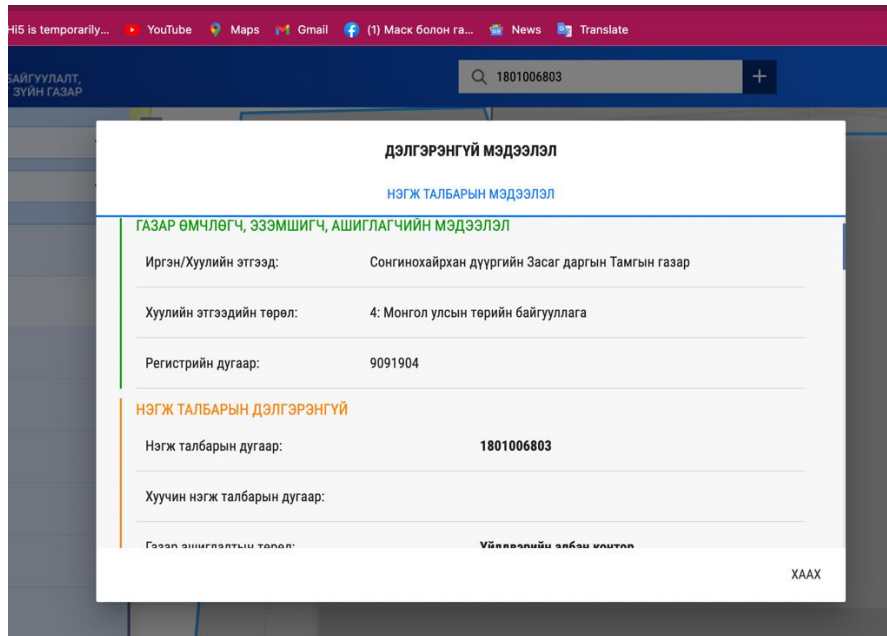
Hi5 is temporarily... YouTube Maps Gmail (1) Маск болон га... News Translate

БАЙГУУЛАЛТ, ЗҮЙН ГАЗАР

1801006803

+

ДЭЛГЭРЭНГҮЙ МЭДЭЭЛЭЛ

НЭГЖ ТАЛБАРЫН МЭДЭЭЛЭЛ

ГАЗАР ӨМЧЛӨГЧ, ЭЗЭМШИГЧ, АШИГЛАГЧИЙН МЭДЭЭЛЭЛ

| | |
|---|---|
| Иргэн/Хуулийн этгээд: | Сонгинохайрхан дүүргийн Засаг даргын Тамгын газар |
| Хуулийн этгээдийн төрөл: | 4: Монгол улсын төрийн байгууллага |
| Регистрийн дугаар: | 9091904 |

НЭГЖ ТАЛБАРЫН ДЭЛГЭРЭНГҮЙ

| | |
|---|---|
| Нэгж талбарын дугаар: | 1801006803 |
| Хуучин нэгж талбарын дугаар: | |
| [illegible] | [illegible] |

ХААХ